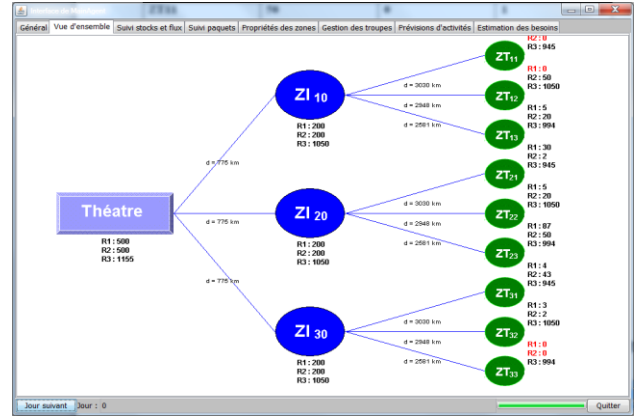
Général | Vue d'ensemble | Suivi stocks et flux | Suivi paquets | Propriétés des zones | Gestion des troupes | Prévisions d'activités | Estimation des besoins

Théatre
R1 : 500
R2 : 500
R3 : 1155

d = 775 km
d = 775 km
d = 775 km

ZI 10
R1 : 200
R2 : 200
R3 : 1050

ZI 20
R1 : 200
R2 : 200
R3 : 1050

ZI 30
R1 : 200
R2 : 200
R3 : 1050

d = 3030 km
d = 2948 km
d = 2581 km
d = 3030 km
d = 2948 km
d = 2581 km
d = 3030 km
d = 2948 km
d = 2581 km

ZT11
R2 : 0
R3 : 945

ZT12
R1 : 0
R2 : 50
R3 : 1050

ZT13
R1 : 5
R2 : 20
R3 : 994

ZT21
R1 : 30
R2 : 2
R3 : 945

ZT22
R1 : 5
R2 : 20
R3 : 1050

ZT23
R1 : 87
R2 : 50
R3 : 994

ZT31
R1 : 4
R2 : 43
R3 : 945

ZT32
R1 : 3
R2 : 2
R3 : 1050

ZT33
R1 : 0
R2 : 0
R3 : 994

Jour suivant | Jour : 0 | Quitter